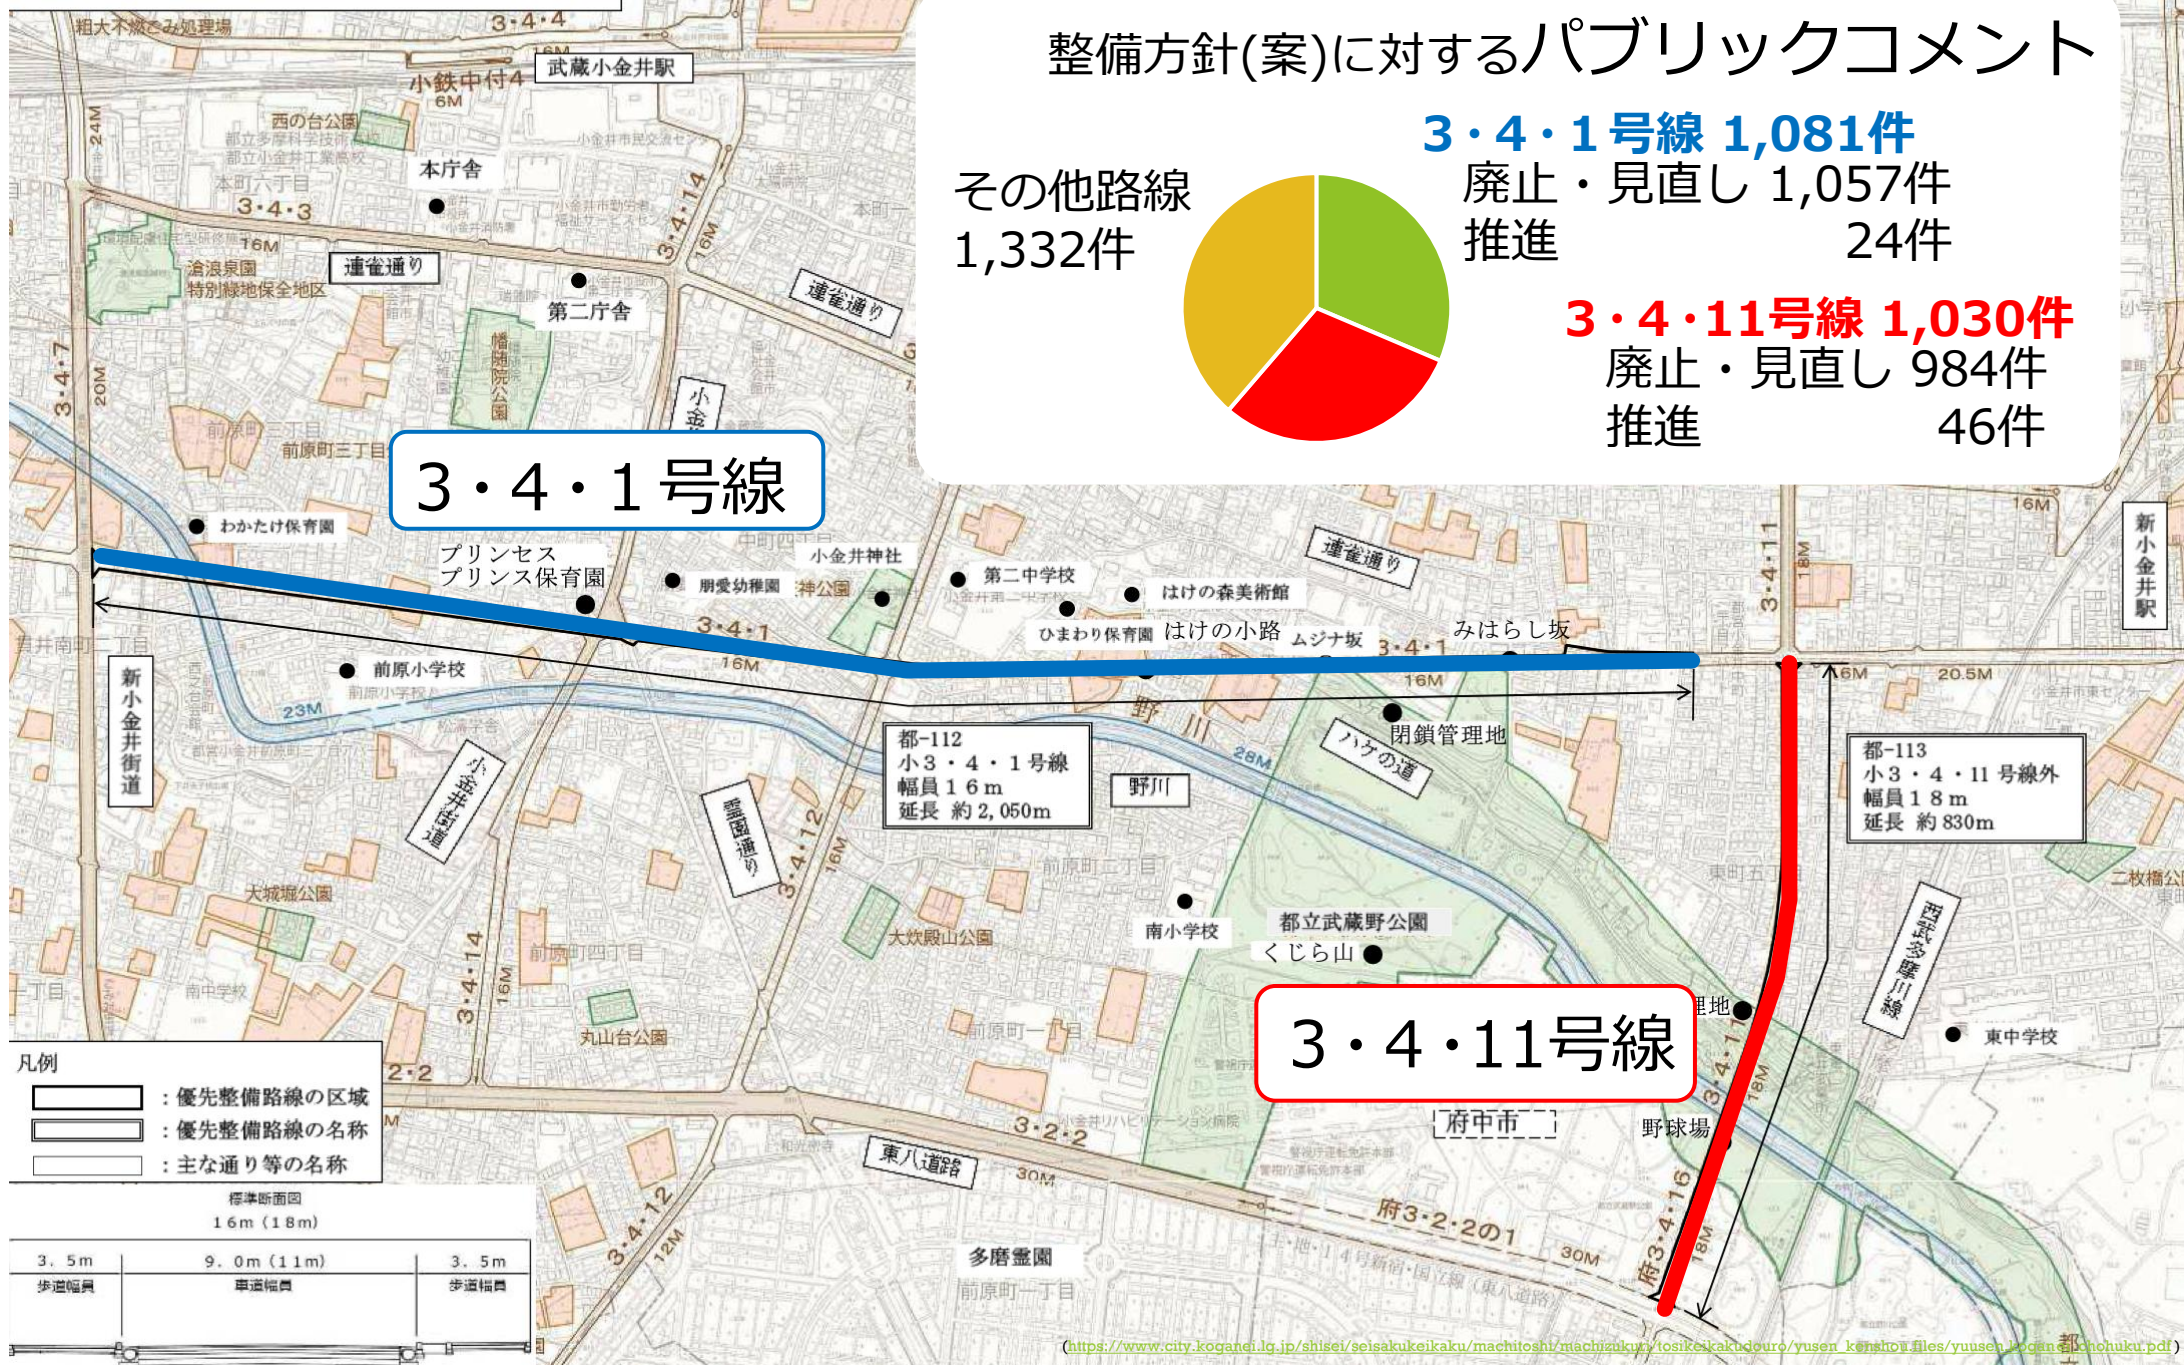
整備方針(案)に対するパブリックコメント

3・4・1号線 1,081件
廃止・見直し 1,057件
推進 24件

その他路線
1,332件

3・4・11号線 1,030件
廃止・見直し 984件
推進 46件

3・4・1号線

3・4・11号線

粗大不燃ごみ処理場
3・4・4
武蔵小金井駅
小鉄中付4
西の台公園
都立多摩科学技術高校
都立小金井工業高校
本庁舎
本町六丁目
3・4・3
16M
滄浪泉園
特別緑地保全地区
連雀通り
第二庁舎
3・4・14
16M
連雀通り
幡随院公園
3・4・7
20M
24M
前原町三丁目
わかたけ保育園
プリンセス
プリンス保育園
朋愛幼稚園
小金井神社
第二中学校
はけの森美術館
ひまわり保育園
はけの小路
ムジナ坂
3・4・1
みはらし坂
連雀通り
3・4・11
18M
16M
新小金井駅
前原小学校
16M
23M
新小金井街道
小金井街道
雲園通り
3・4・12
16M
野川
28M
閉鎖管理地
ハケの道
都-112
小3・4・1号線
幅員16m
延長 約2,050m
都-113
小3・4・11号線外
幅員18m
延長 約830m
16M
20.5M
前原町二丁目
東町五丁目
西武多摩川線
二枚橋公園
大城堀公園
大欣殿山公園
南小学校
都立武蔵野公園
くじら山
3・4・14
16M
前原町四丁目
南中学校
丸山台公園
前原町一丁目
東中学校
凡例
:優先整備路線の区域
:優先整備路線の名称
:主な通り等の名称
2・2
3・2・2
東八道路
30M
府中市
野球場
3・4・11
18M
標準断面図
16m(18m)
3.5m
9.0m(11m)
3.5m
歩道幅員
車道幅員
歩道幅員
3・4・12
12M
多磨霊園
前原町一丁目
府3・2・2の1
30M
府3・4・16
18M
(https://www.city.koganei.lg.jp/shisei/seisakukeikaku/machitoshi/machizukuri/tosikeikakudouro/yuusen_kentou.files/yuusen_kogane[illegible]chohuku.pdf)